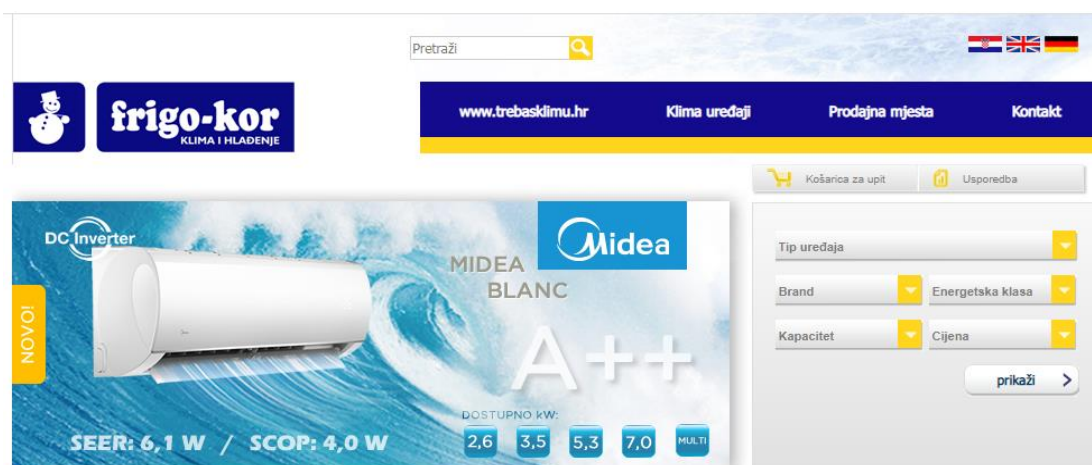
Pretraži

frigo-kor
KLIMA I HLAĐENJE

www.trebasklimu.hr
Klima uređaji
Prodajna mjesta
Kontakt

Košarica za upit
Usporedba

DC Inverter
NOVO!
Midea
MIDEA
BLANC
A++
DOSTUPNO kW:
2,6
3,5
5,3
7,0
MULTI
SEER: 6,1 W / SCOP: 4,0 W

Tip uređaja
Brand
Energetska klasa
Kapacitet
Cijena
prikaži